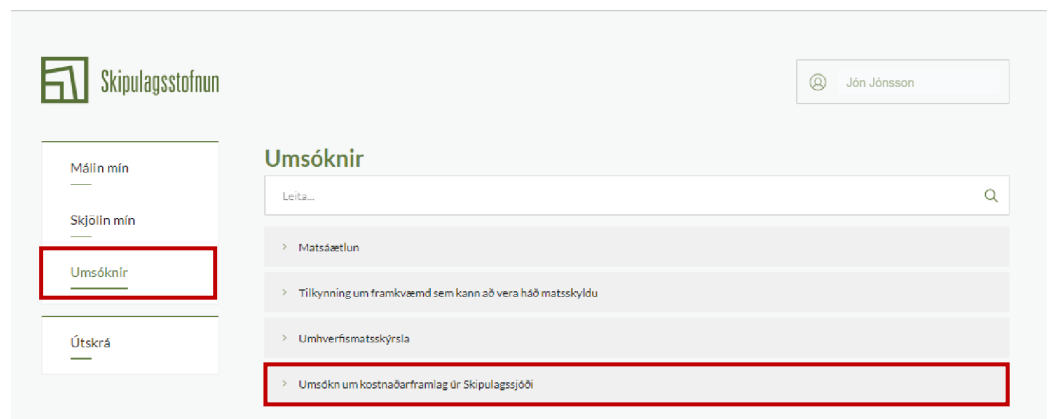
Skipulagsstofnun

Jón Jónsson

Málin mín

Skjölin mín

Umsóknir

Útskrá

Umsóknir

Leita...

Matsáætlun

Tilkynning um framkvæmd sem kann að vera háð matsskyldu

Umhverfismatsskýrsla

Umsókn um kostnaðarframlag úr Skipulagssjóði